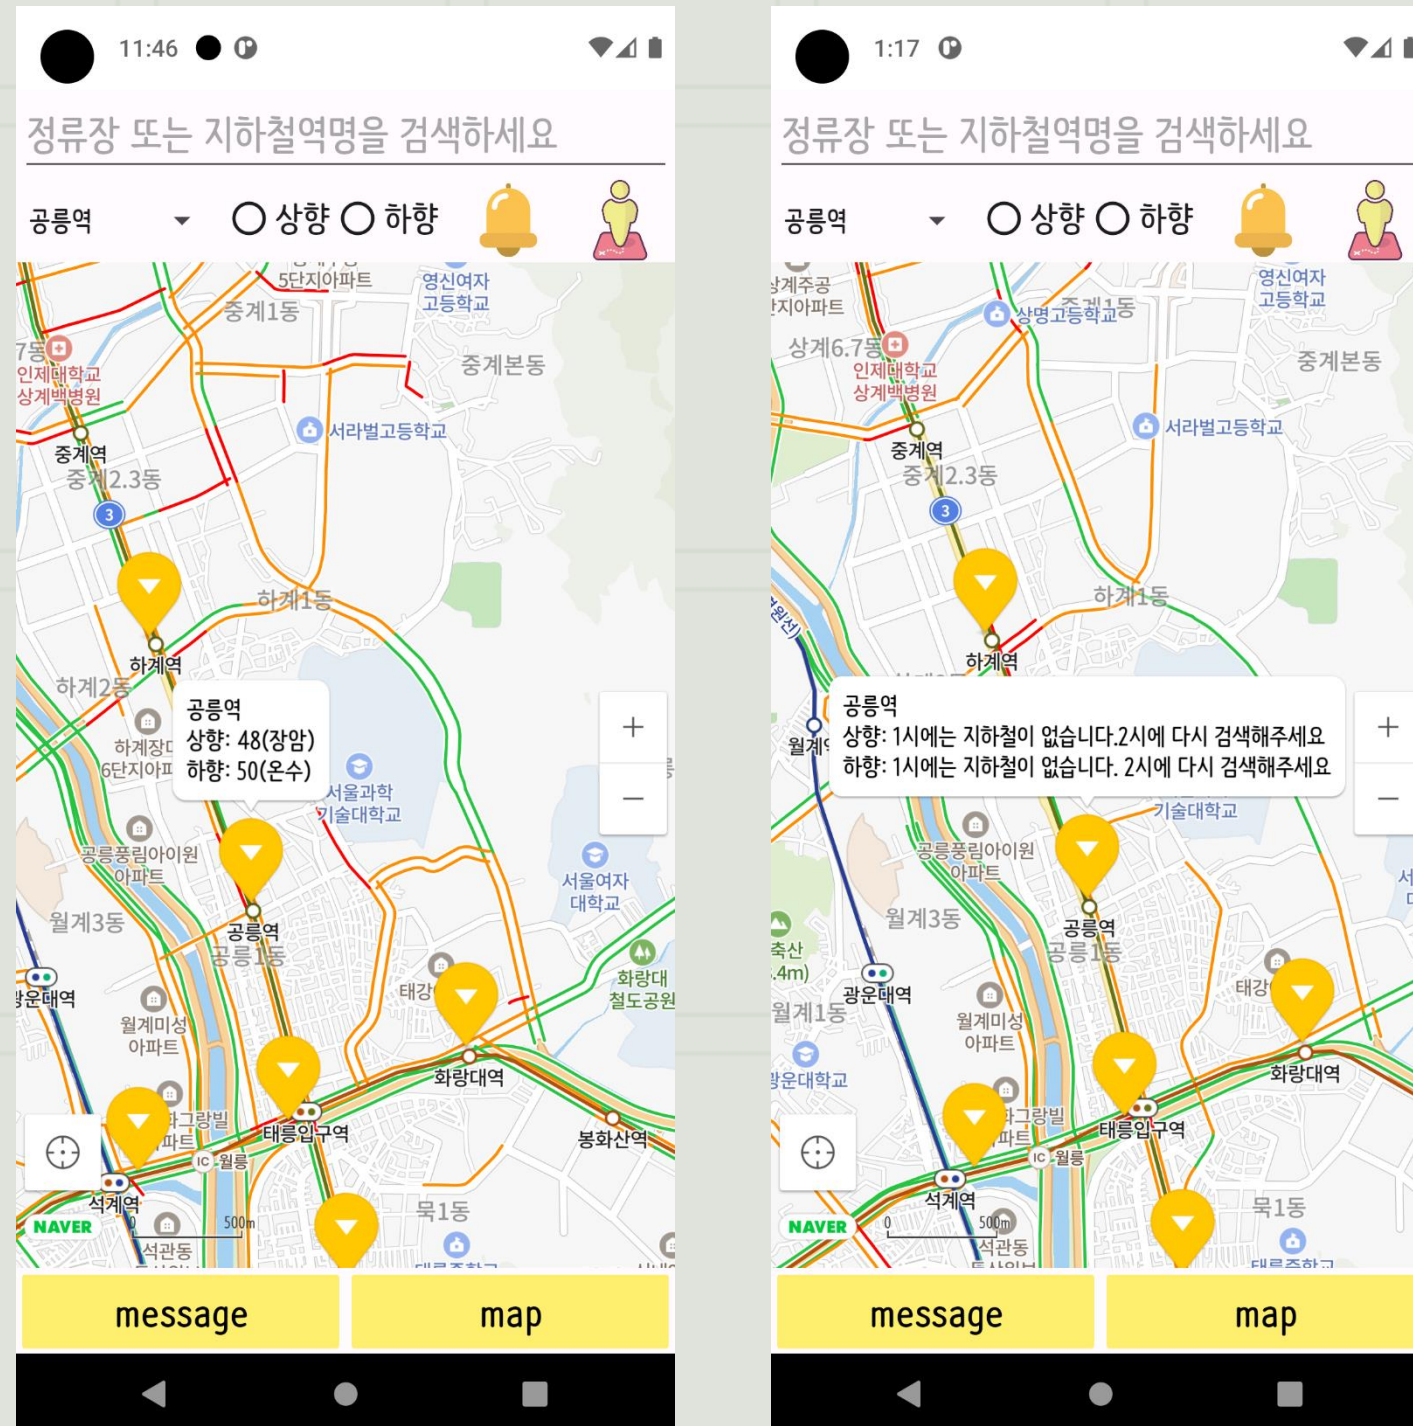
11:46

정류장 또는 지하철역명을 검색하세요

공릉역 ○ 상향 ○ 하향

5단지아파트
영신여자고등학교
중계1동
중계본동
7동
인제대학교 상계백병원
서라벌고등학교
중계역
중계2.3동
3
하계1동
하계역
하계2동
하계장미 6단지아파
공릉역
상향: 48(장암)
하향: 50(온수)
서울과학기술대학교
공릉풍림아이원아파트
서울여자대학교
월계3동
공릉역
공릉1동
태강
화랑대철도공원
광운대역
월계미성아파트
화랑대역
태릉입구역
봉화산역
그랑빌아파트
IC 월릉
석계역
NAVER
500m
석관동
묵1동

message
map

1:17

정류장 또는 지하철역명을 검색하세요

공릉역 ○ 상향 ○ 하향

상계주공 5단지아파트
영신여자고등학교
상명고등학교
중계1동
상계6.7동
인제대학교 상계백병원
중계본동
서라벌고등학교
중계역
중계2.3동
3
하계1동
하계역
월계역
공릉역
상향: 1시에는 지하철이 없습니다.2시에 다시 검색해주세요
하향: 1시에는 지하철이 없습니다. 2시에 다시 검색해주세요
기술대학교
공릉풍림아이원아파트
월계3동
공릉역
공릉1동
태강
광운대역
월계1동
월계미성아파트
화랑대역
광운대학교
그랑빌아파트
태릉입구역
IC 월릉
석계역
NAVER
500m
석관동
묵1동

message
map